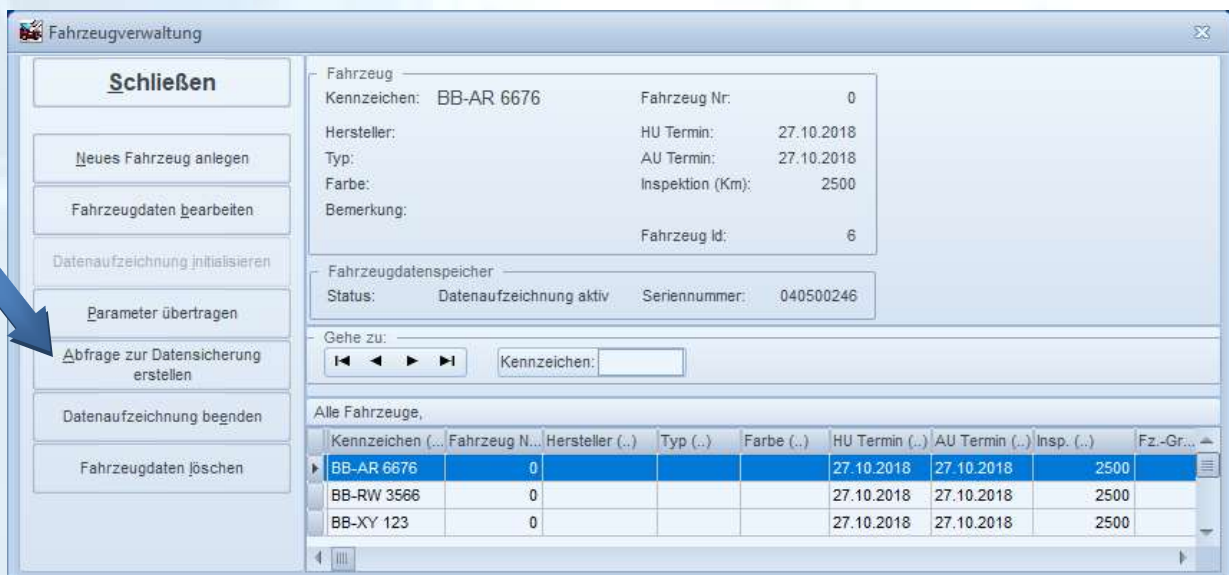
Fahrzeugverwaltung

Schließen

Neues Fahrzeug anlegen

Fahrzeugdaten bearbeiten

Datenaufzeichnung initialisieren

Parameter übertragen

Abfrage zur Datensicherung erstellen

Datenaufzeichnung beenden

Fahrzeugdaten löschen

Fahrzeug
Kennzeichen: BB-AR 6676
Fahrzeug Nr: 0
Hersteller:
HU Termin: 27.10.2018
Typ:
AU Termin: 27.10.2018
Farbe:
Inspektion (Km): 2500
Bemerkung:
Fahrzeug Id: 6

Fahrzeugdatenspeicher
Status: Datenaufzeichnung aktiv
Seriennummer: 040500246

Gehe zu:
Kennzeichen:

Alle Fahrzeuge,

| Kennzeichen (... | Fahrzeug N... | Hersteller (..) | Typ (..) | Farbe (..) | HU Termin (..) | AU Termin (..) | Insp. (..) | Fz.-Gr... |
|---|---|---|---|---|---|---|---|---|
| BB-AR 6676 | 0 | | | | 27.10.2018 | 27.10.2018 | 2500 | |
| BB-RW 3566 | 0 | | | | 27.10.2018 | 27.10.2018 | 2500 | |
| BB-XY 123 | 0 | | | | 27.10.2018 | 27.10.2018 | 2500 | |